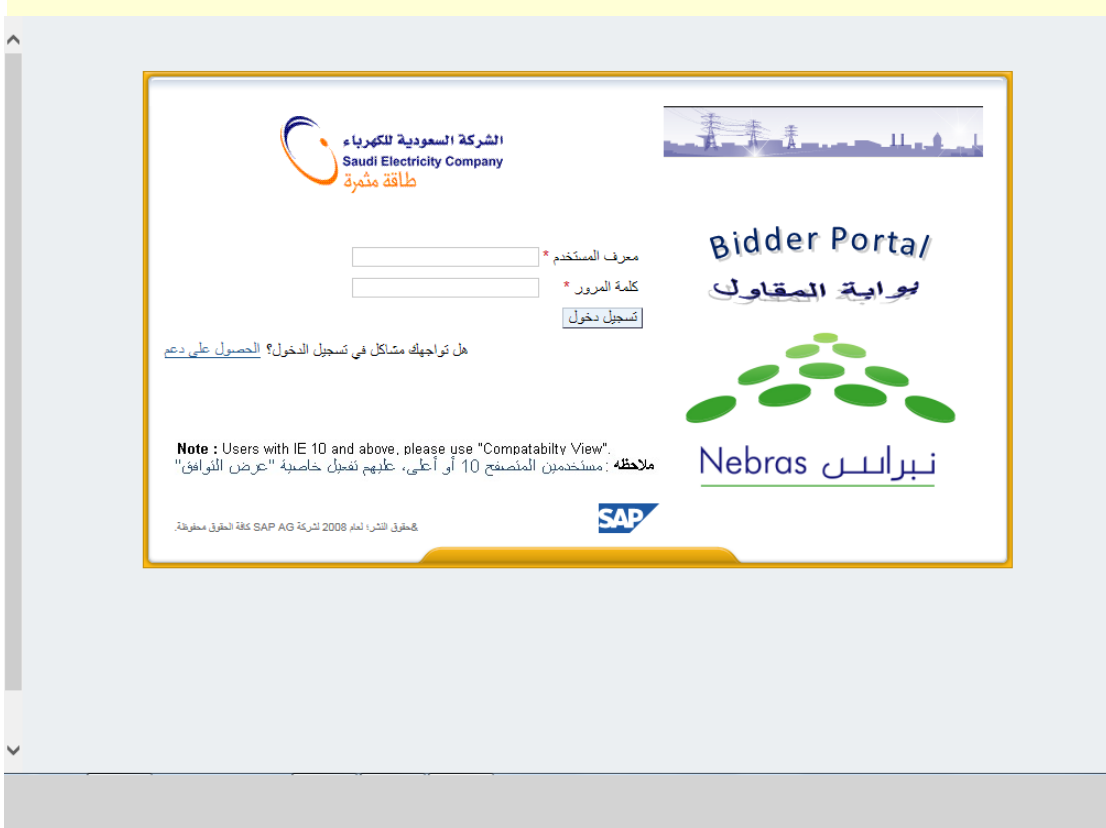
الشركة السعودية للكهرباء
Saudi Electricity Company
طاقة مثمرة

Bidder Portal
بوابة المقاول

معرف المستخدم *
كلمة المرور *
تسجيل دخول

هل تواجهك مشاكل في تسجيل الدخول؟ الحصول على دعم

Nebras نبراس

Note : Users with IE 10 and above, please use "Compatabilty View".
ملاحظه : مستخدمين المتصفح 10 أو أعلى، عليهم تفعيل خاصية "عرض التوافق"

SAP

&حقوق النشر لعام 2008 لشركة SAP AG كافة الحقوق محفوظة.